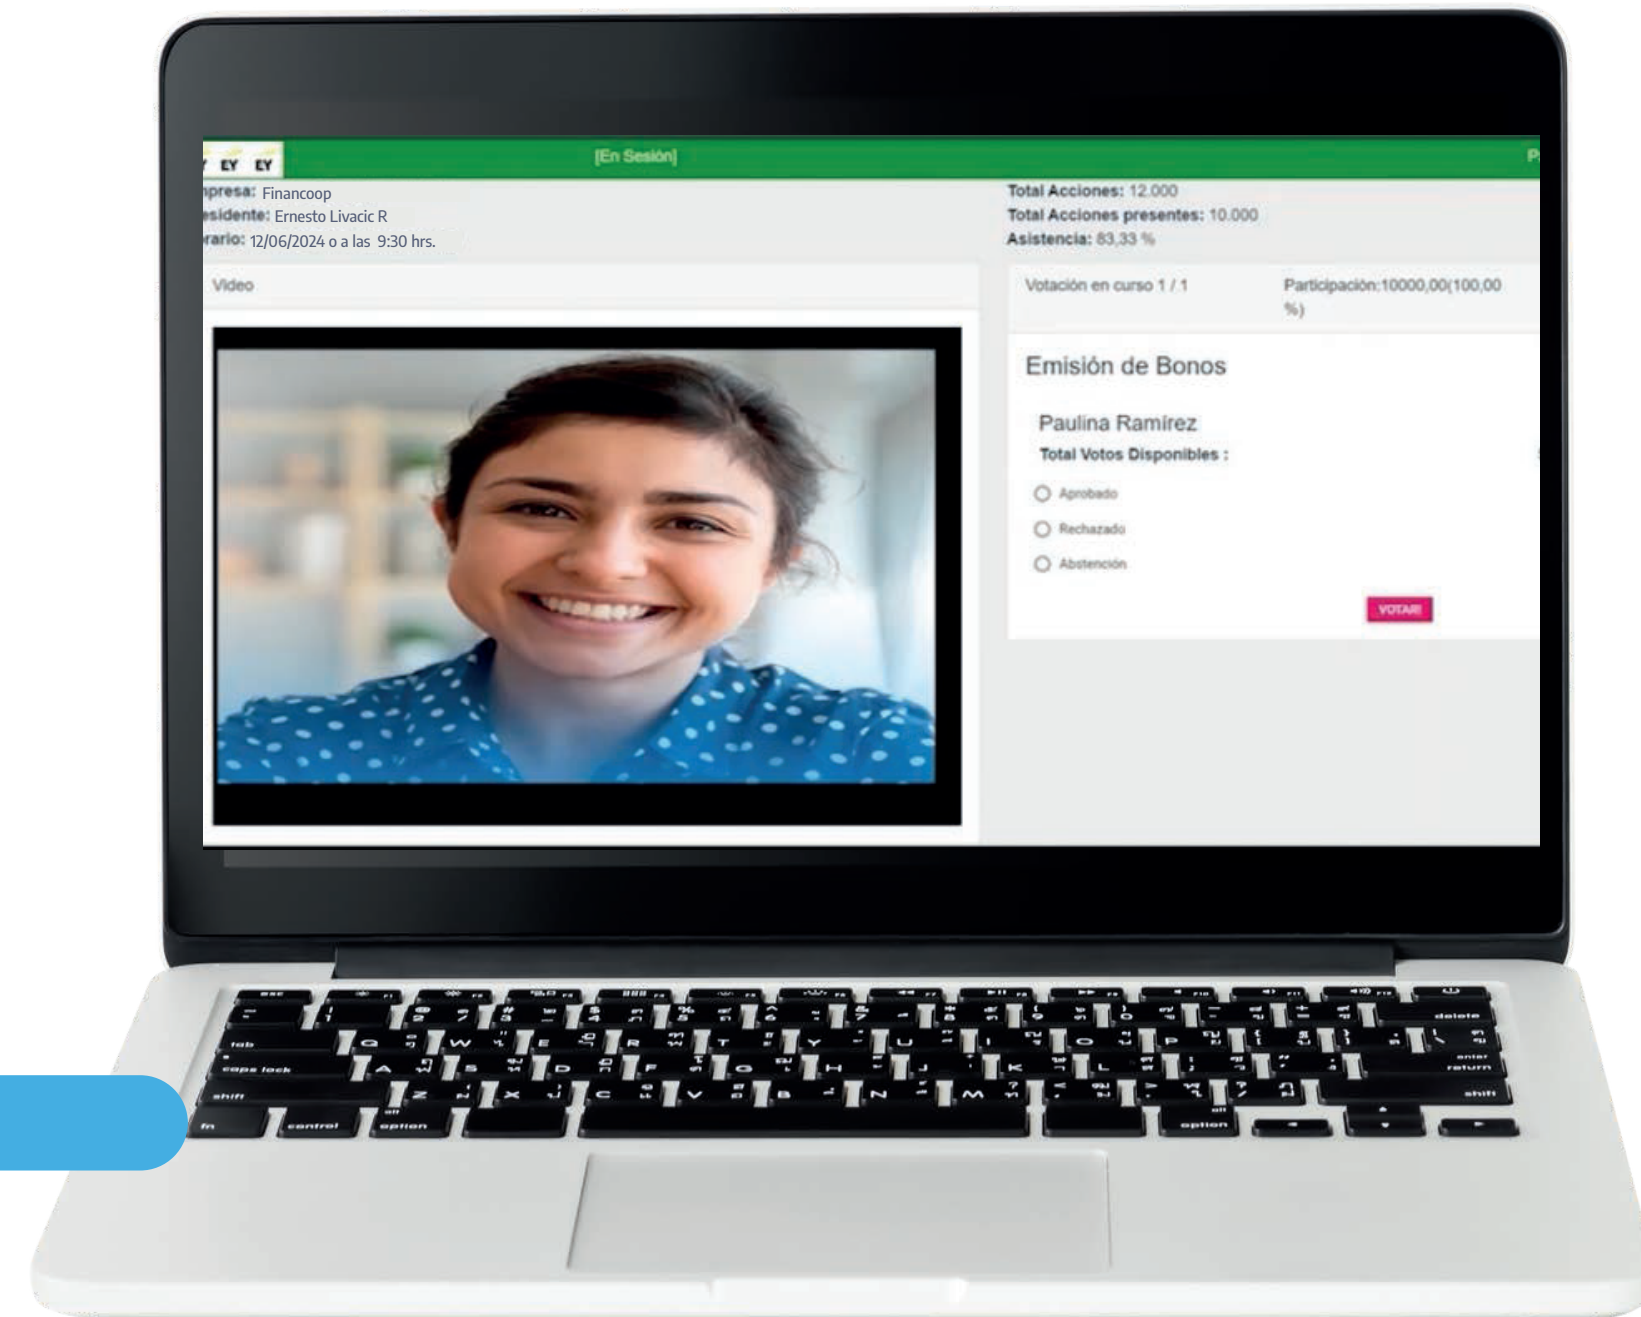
EY EY [En Sesión] P

npresa: Financoop
esidente: Ernesto Livacic R
rario: 12/06/2024 o a las 9:30 hrs.

Total Acciones: 12.000
Total Acciones presentes: 10.000
Asistencia: 83,33 %

Video

Votación en curso 1 / 1

Participación:10000,00(100,00 %)

Emisión de Bonos

Paulina Ramírez

Total Votos Disponibles :

Aprobado

Rechazado

Abstención

VOTAR!

esc
tab
caps lock
shift
fn
control
option
option
delete
enter return
shift
Q W E R T Y U I O P
A S D F G H J K L
Z X C V B N M